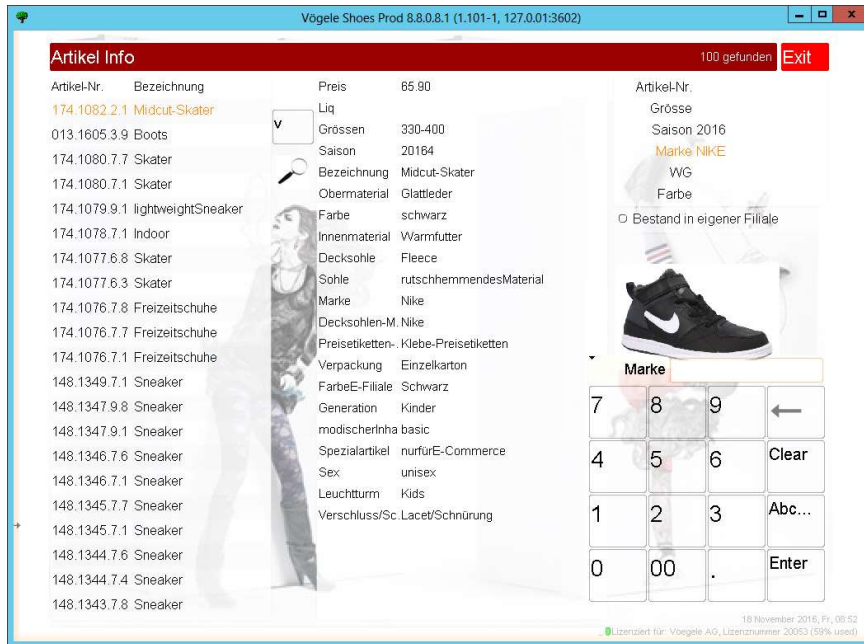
Vögele Shoes Prod 8.8.0.8.1 (1.101-1, 127.0.01:3602)

Artikel Info

100 gefunden Exit

| Artikel-Nr. | Bezeichnung |
|---|---|
| 174.1082.2.1 | Midcut-Skater |
| 013.1605.3.9 | Boots |
| 174.1080.7.7 | Skater |
| 174.1080.7.1 | Skater |
| 174.1079.9.1 | lightweightSneaker |
| 174.1078.7.1 | Indoor |
| 174.1077.6.8 | Skater |
| 174.1077.6.3 | Skater |
| 174.1076.7.8 | Freizeitschuhe |
| 174.1076.7.7 | Freizeitschuhe |
| 174.1076.7.1 | Freizeitschuhe |
| 148.1349.7.1 | Sneaker |
| 148.1347.9.8 | Sneaker |
| 148.1347.9.1 | Sneaker |
| 148.1346.7.6 | Sneaker |
| 148.1346.7.1 | Sneaker |
| 148.1345.7.7 | Sneaker |
| 148.1345.7.1 | Sneaker |
| 148.1344.7.6 | Sneaker |
| 148.1344.7.4 | Sneaker |
| 148.1343.7.8 | Sneaker |

v

| | |
|---|---|
| Preis | 65.90 |
| Liq | |
| Grössen | 330-400 |
| Saison | 20164 |
| Bezeichnung | Midcut-Skater |
| Obermaterial | Glattleder |
| Farbe | schwarz |
| Innenmaterial | Warmfutter |
| Decksohle | Fleece |
| Sohle | rutschhemmendesMaterial |
| Marke | Nike |
| Decksohlen-M. | Nike |
| Preisetiketten-. | Klebe-Preisetiketten |
| Verpackung | Einzelkarton |
| FarbeE-Filiale | Schwarz |
| Generation | Kinder |
| modischerInha | basic |
| Spezialartikel | nurfürE-Commerce |
| Sex | unisex |
| Leuchtturm | Kids |
| Verschluss/Sc. | Lacet/Schnürung |

Artikel-Nr.
Grösse
Saison 2016
Marke NIKE
WG
Farbe

Bestand in eigener Filiale

Marke

7 8 9 ←
4 5 6 Clear
1 2 3 Abc...
0 00 . Enter

18 November 2016, Fr, 08:52
Lizenziert für: Voegele AG, Lizenznummer 20053 (59% used)